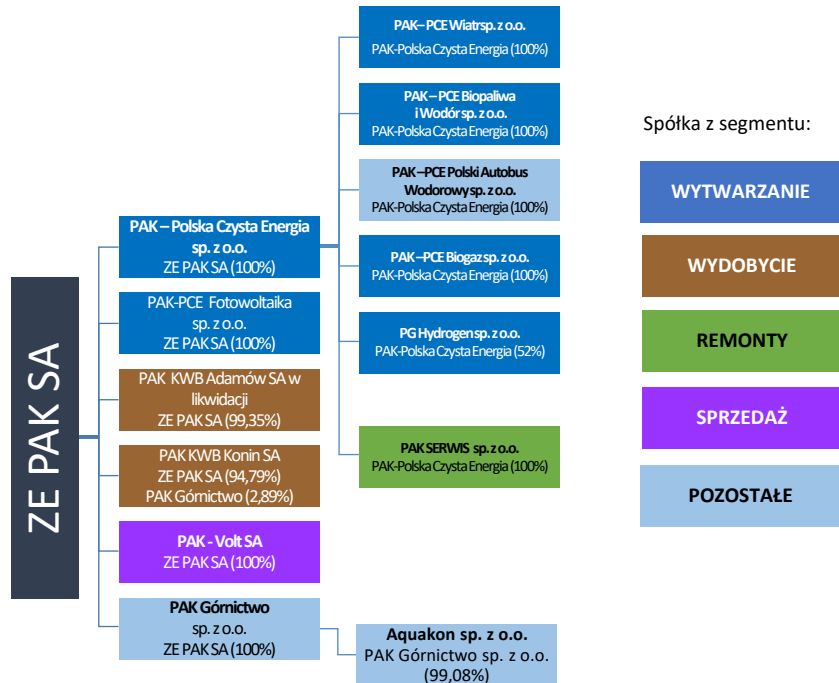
ZE PAK SA

PAK – Polska Czysta Energia sp. z o.o.
ZE PAK SA (100%)

PAK-PCE Fotowoltaika sp. z o.o.
ZE PAK SA (100%)

PAK KWB Adamów SA w likwidacji
ZE PAK SA (99,35%)

PAK KWB Konin SA
ZE PAK SA (94,79%)
PAK Górnictwo (2,89%)

PAK - Volt SA
ZE PAK SA (100%)

PAK Górnictwo sp. z o.o.
ZE PAK SA (100%)

PAK – PCE Wiatr sp. z o.o.
PAK-Polska Czysta Energia (100%)

PAK – PCE Biopaliwa i Wodór sp. z o.o.
PAK-Polska Czysta Energia (100%)

PAK – PCE Polski Autobus Wodorowy sp. z o.o.
PAK-Polska Czysta Energia (100%)

PAK – PCE Biogaz sp. z o.o.
PAK-Polska Czysta Energia (100%)

PG Hydrogen sp. z o.o.
PAK-Polska Czysta Energia (52%)

PAK SERWIS sp. z o.o.
PAK-Polska Czysta Energia (100%)

Aquakon sp. z o.o.
PAK Górnictwo sp. z o.o.
(99,08%)

Spółka z segmentu:

WYTWARZANIE

WYDOBYCIE

REMONTY

SPRZEDAŻ

POZOSTAŁE